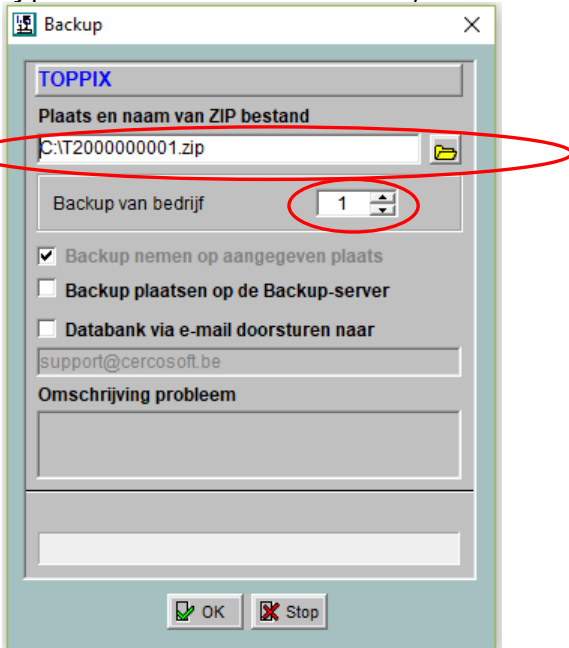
Backup

TOPPIX

Plaats en naam van ZIP bestand

C:\T2000000001.zip

Backup van bedrijf 1

Backup nemen op aangegeven plaats

Backup plaatsen op de Backup-server

Databank via e-mail doorsturen naar

support@cercosoft.be

Omschrijving probleem

OK Stop